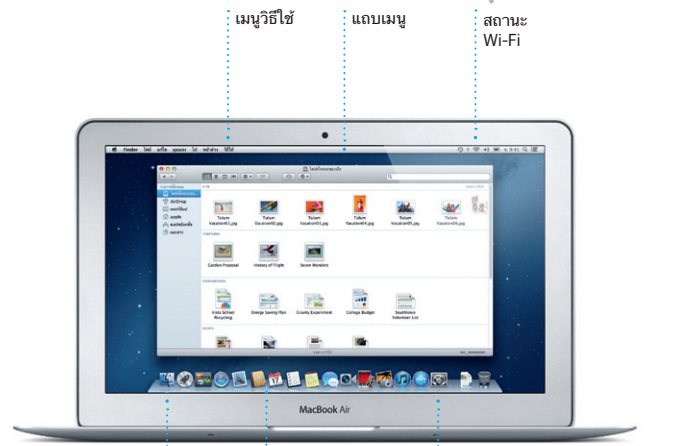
เมนูวิธีใช้

แถบเมนู

สถานะ Wi-Fi

Finder

Tulum Vacation1.jpg

Tulum Vacation2.jpg

Tulum Vacation3.jpg

Tulum Vacation4.jpg

Tulum Vacation5.jpg

Tulum Vacation6.jpg

Garden Proposal

History of Flight

Seven Wonders

Vista School Recycling

Energy Saving Plan

Gravity Experiment

College Budget

Southtown Volunteer List

AirDrop

MacBook Air